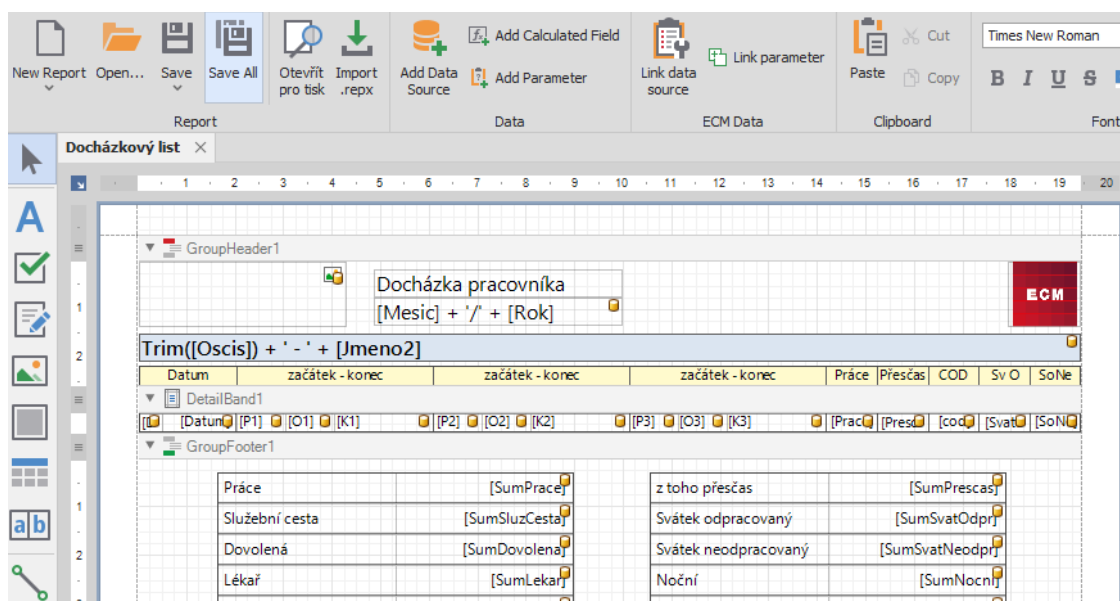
New Report Open... Save Save All Otevřít pro tisk Import .repx Add Data Source Add Calculated Field Add Parameter Link data source Link parameter Paste Cut Copy Times New Roman B I U S

Report Data ECM Data Clipboard Font

Docházkový list ×

1 2 3 4 5 6 7 8 9 10 11 12 13 14 15 16 17 18 19 20

GroupHeader1

Docházka pracovníka
[Mesic] + '/' + [Rok]

ECM

Trim([Oscis]) + ' - ' + [Jmeno2]

| Datum | začátek - konec | začátek - konec | začátek - konec | Práce | Přesčas | COD | Sv O | SoNe |
|---|---|---|---|---|---|---|---|---|

DetailBand1

[I [Datum [P1] [O1] [K1] [P2] [O2] [K2] [P3] [O3] [K3] [Prac [Presc [cod [Svat [SoN

GroupFooter1

| Práce | [SumPrace] |
|---|---|
| Služební cesta | [SumSluzCesta] |
| Dovolená | [SumDovolena] |
| Lékař | [SumLekar] |

| z toho přesčas | [SumPrescas] |
|---|---|
| Svátek odpracovaný | [SumSvatOdpr] |
| Svátek neodpracovaný | [SumSvatNeodpr] |
| Noční | [SumNocni] |

1 2 1 2